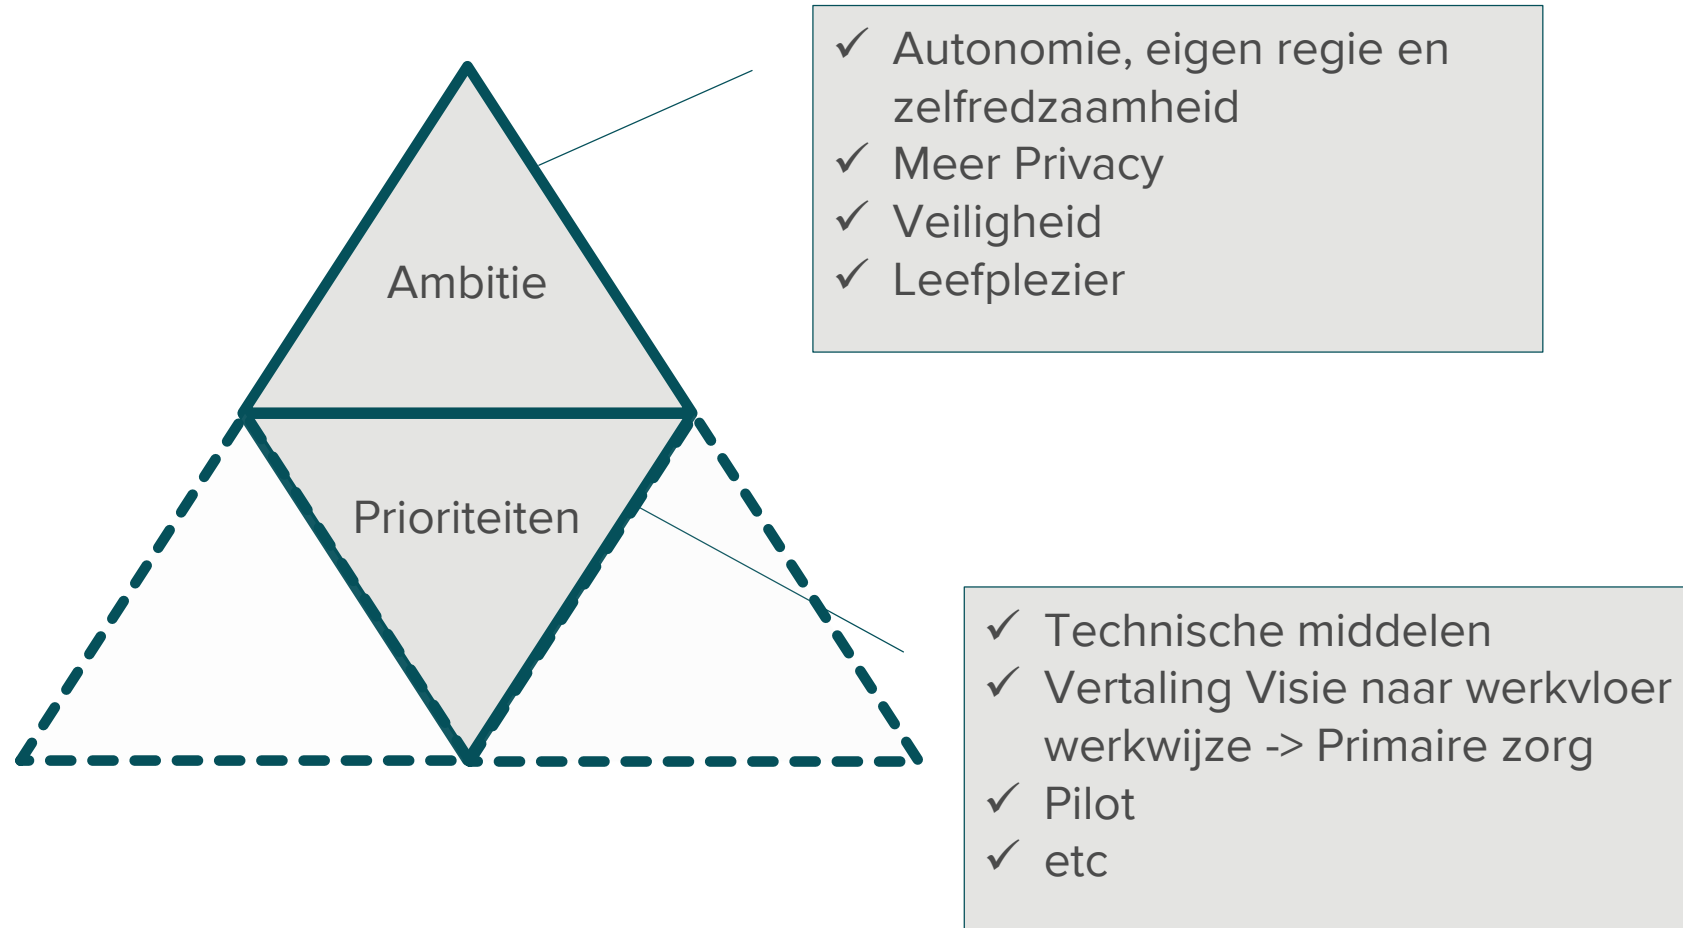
Ambitie

Prioriteiten

✓ Autonomie, eigen regie en zelfredzaamheid
✓ Meer Privacy
✓ Veiligheid
✓ Leefplezier

✓ Technische middelen
✓ Vertaling Visie naar werkvloer werkwijze -> Primaire zorg
✓ Pilot
✓ etc